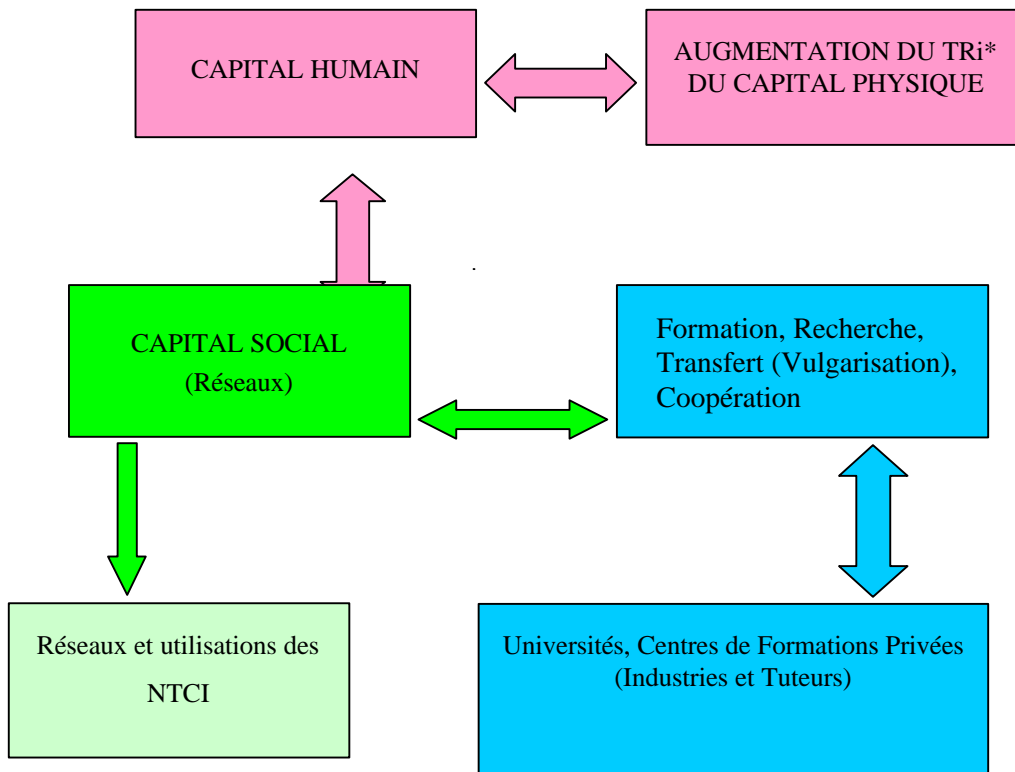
CAPITAL HUMAIN

AUGMENTATION DU TRi* DU CAPITAL PHYSIQUE

CAPITAL SOCIAL (Réseaux)

Formation, Recherche, Transfert (Vulgarisation), Coopération

Réseaux et utilisations des NTCI

Universités, Centres de Formations Privées (Industries et Tuteurs)